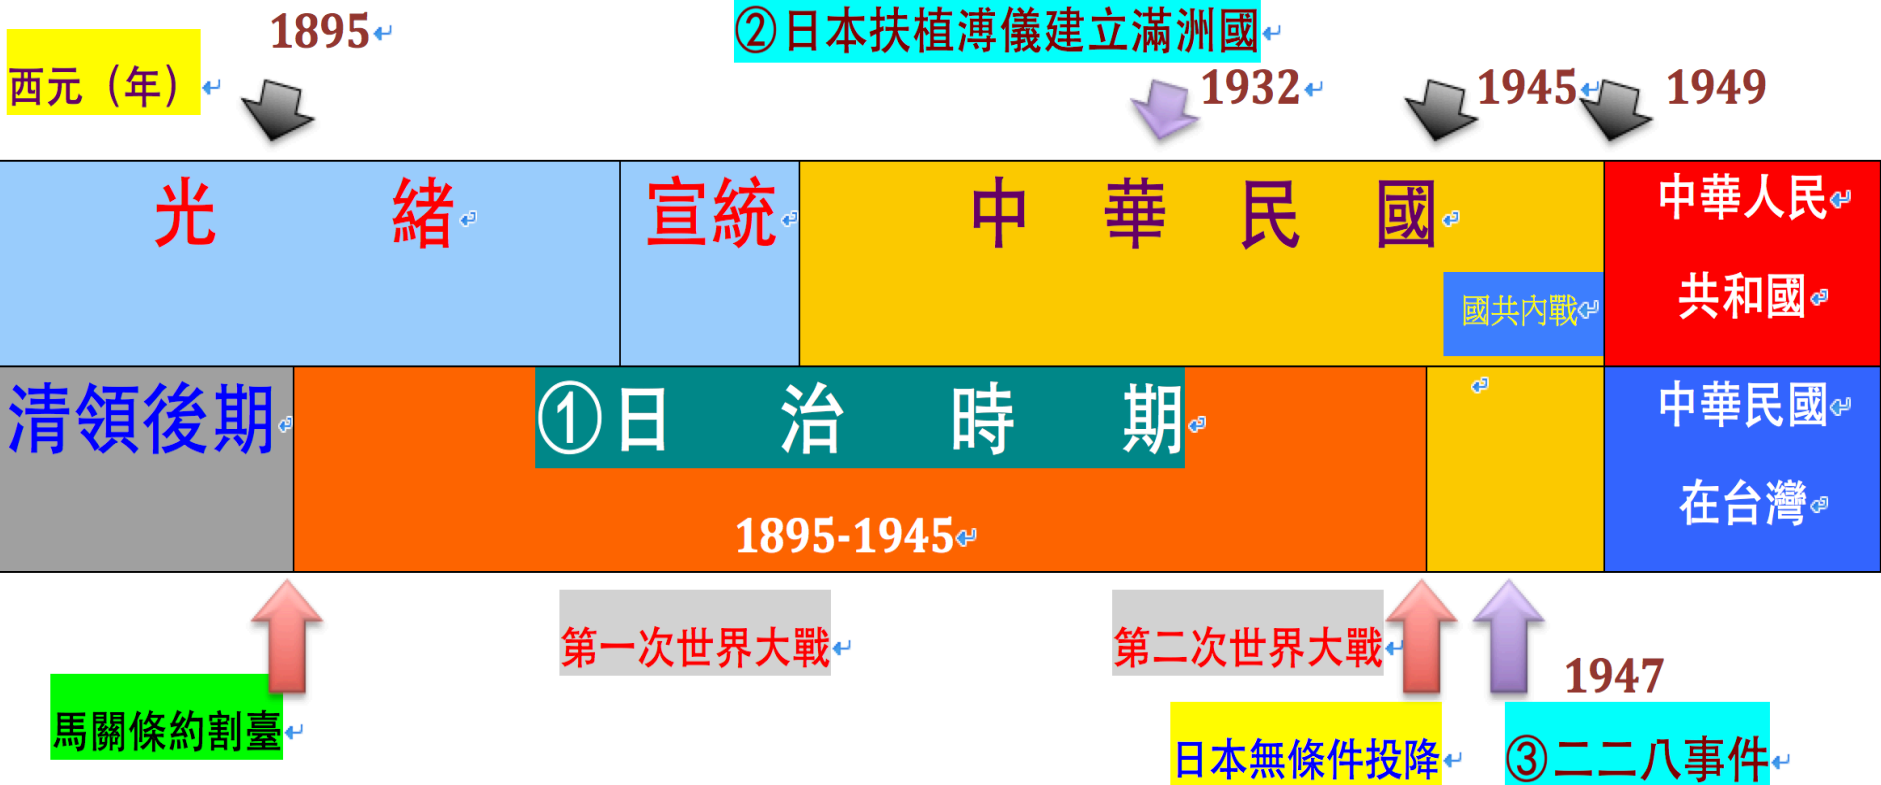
1895

②日本扶植溥儀建立滿洲國

西元（年）

1932

1945

1949

| 光　　緒 | 宣統 | 中　華　民　國　國共內戰 | 中華人民共和國 |
|---|---|---|---|
| 清領後期 | ①日　治　時　期　1895-1945 | | 中華民國在台灣 |

第一次世界大戰

第二次世界大戰

1947

馬關條約割臺

日本無條件投降

③二二八事件